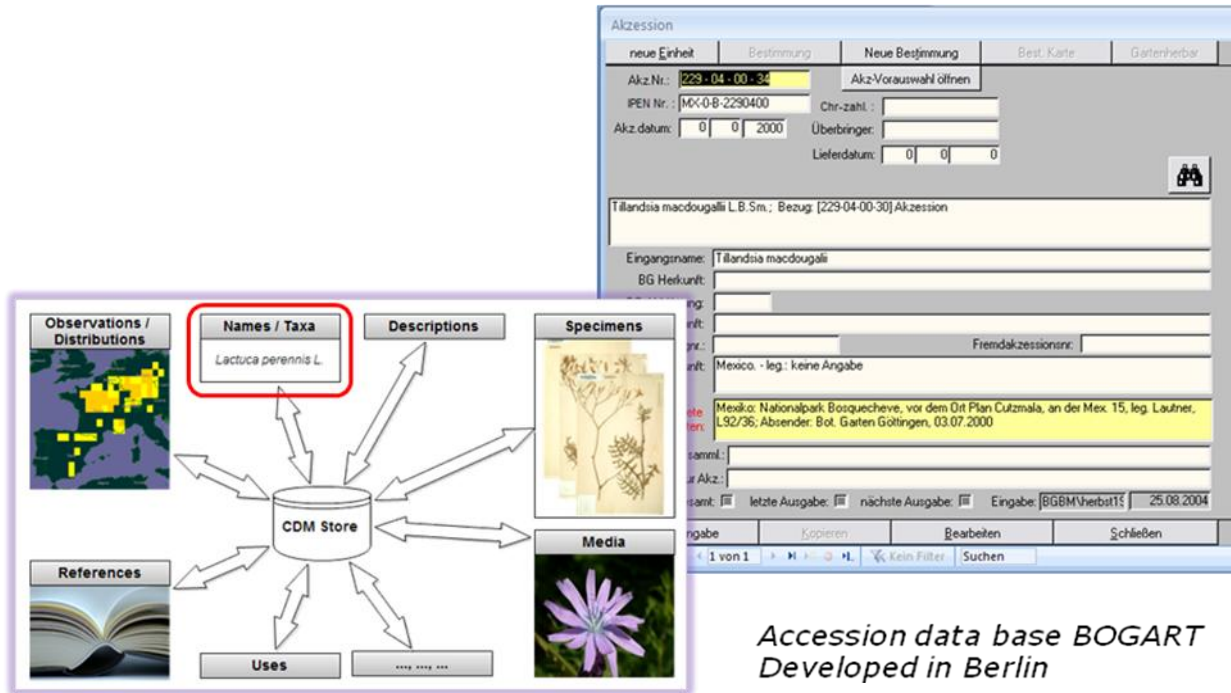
Akzession

neue Einheit | Bestimmung | Neue Bestimmung | Best. Karte | Gartenherbar

Akz.Nr.: 229 - 04 - 00 - 34
Akz-Vorauswahl öffnen
IPEN Nr.: MX-0-B-2290400
Chr-zahl.:
Akz.datum: 0 0 2000
Überbringer:
Lieferdatum: 0 0 0

Tillandsia macdougallii L.B.Sm.; Bezug: [229-04-00-30] Akzession

Eingangsname: Tillandsia macdougalii
BG Herkunft:
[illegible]:
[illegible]nft:
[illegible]nr.:
Fremdakzessionsnr:
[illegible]nft: Mexico. - leg.: keine Angabe

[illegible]ete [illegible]ten: Mexiko: Nationalpark Bosquecheve, vor dem Ort Plan Cutzmala, an der Mex. 15, leg. Lautner, L92/36; Absender: Bot. Garten Göttingen, 03.07.2000

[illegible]samml.:
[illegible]ur Akz.:
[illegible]samt:
letzte Ausgabe:
nächste Ausgabe:
Eingabe: BGBM\herbst1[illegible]
25.08.2004

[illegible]gabe | Kopieren | Bearbeiten | Schließen

1 von 1 | Kein Filter | Suchen

Observations / Distributions

Names / Taxa

Lactuca perennis L.

Descriptions

Specimens

CDM Store

Media

References

Uses

..., ..., ...

Accession data base BOGART
Developed in Berlin